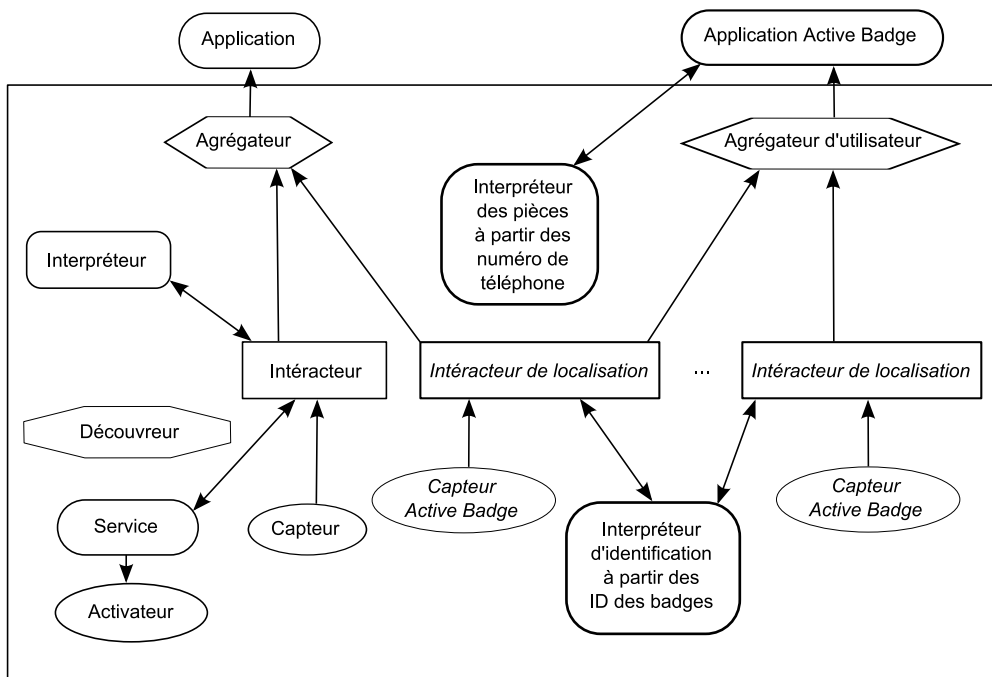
Application

Application Active Badge

Agrégateur

Agrégateur d'utilisateur

Interpréteur des pièces à partir des numéro de téléphone

Interpréteur

Intéracteur

*Intéracteur de localisation*

...

*Intéracteur de localisation*

Découvreur

*Capteur Active Badge*

*Capteur Active Badge*

Service

Capteur

Interpréteur d'identification à partir des ID des badges

Activateur